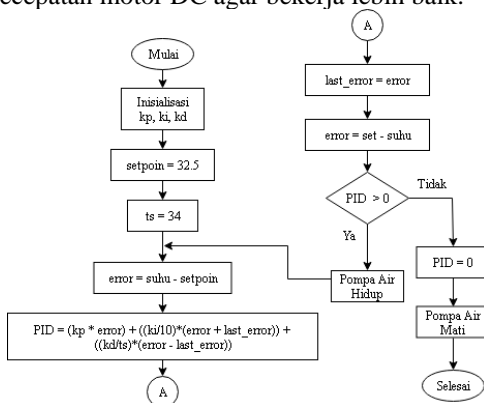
kecepatan motor DC agar bekerja lebih baik.

Mulai

Inisialisasi kp, ki, kd

setpoin = 32.5

ts = 34

error = suhu - setpoin

PID = (kp * error) + ((ki/10)*(error + last_error)) + ((kd/ts)*(error - last_error))

A

A

last_error = error

error = set - suhu

PID > 0

Tidak

Ya

Pompa Air Hidup

PID = 0

Pompa Air Mati

Selesai